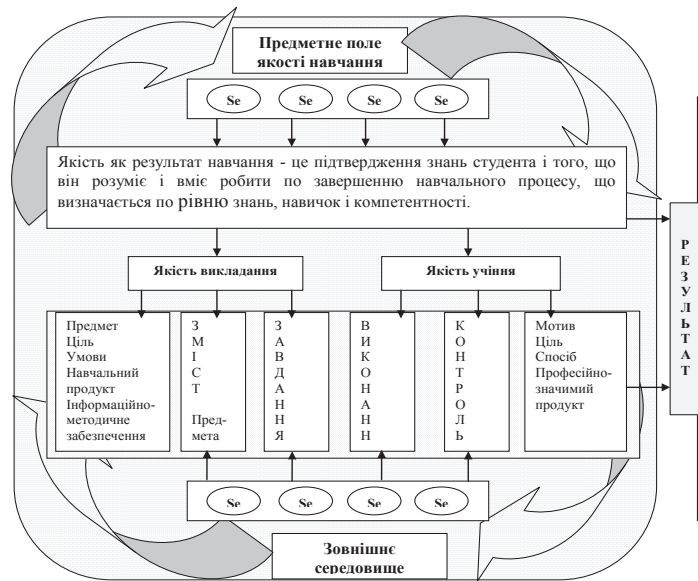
Предметне поле якості навчання

Se Se Se Se

Якість як результат навчання - це підтвердження знань студента і того, що він розуміє і вміє робити по завершенню навчального процесу, що визначається по рівню знань, навичок і компетентності.

Якість викладання

Якість учіння

Предмет
Ціль
Умови
Навчальний продукт
Інформаційно-методичне забезпечення

З
М
І
С
Т

Предмета

З
А
В
Д
А
Н
Н
Я

В
И
К
О
Н
А
Н
Н

К
О
Н
Т
Р
О
Л
Ь

Мотив
Ціль
Спосіб
Професійно-значимий продукт

Р
Е
З
У
Л
Ь
Т
А
Т

Se Se Se Se

Зовнішнє середовище